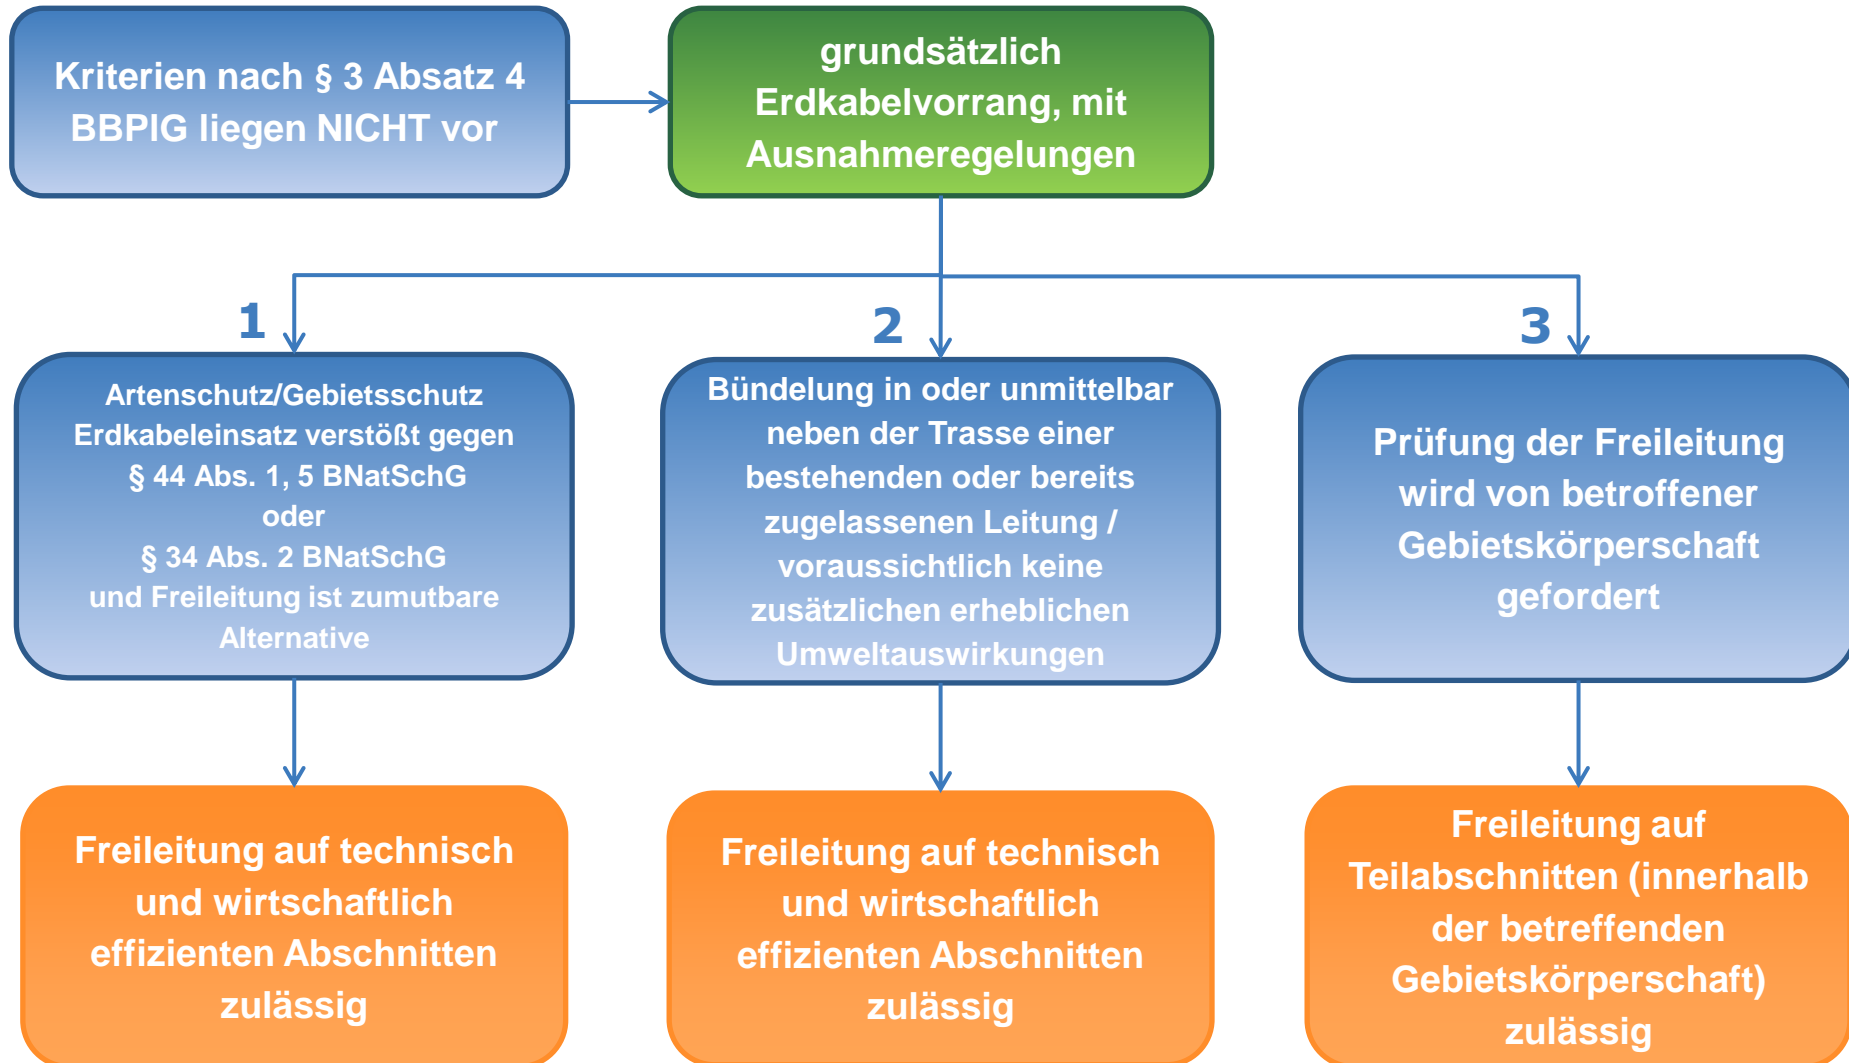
Kriterien nach § 3 Absatz 4 BBPlG liegen NICHT vor

grundsätzlich Erdkabelvorrang, mit Ausnahmeregelungen

1

Artenschutz/Gebietsschutz Erdkabeleinsatz verstößt gegen § 44 Abs. 1, 5 BNatSchG oder § 34 Abs. 2 BNatSchG und Freileitung ist zumutbare Alternative

Freileitung auf technisch und wirtschaftlich effizienten Abschnitten zulässig

2

Bündelung in oder unmittelbar neben der Trasse einer bestehenden oder bereits zugelassenen Leitung / voraussichtlich keine zusätzlichen erheblichen Umweltauswirkungen

Freileitung auf technisch und wirtschaftlich effizienten Abschnitten zulässig

3

Prüfung der Freileitung wird von betroffener Gebietskörperschaft gefordert

Freileitung auf Teilabschnitten (innerhalb der betreffenden Gebietskörperschaft) zulässig